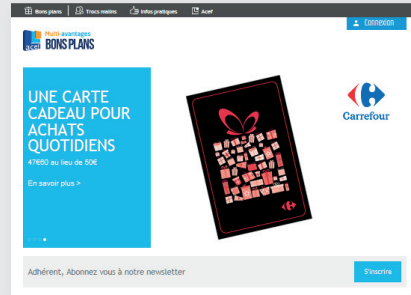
Bons plans | Trocs malins | Infos pratiques | Acef

Connexion

ACEF Multi-avantages BONS PLANS

UNE CARTE CADEAU POUR ACHATS QUOTIDIENS

47€60 au lieu de 50€

En savoir plus >

Carrefour

Adhérent, Abonnez vous à notre newsletter

S'inscrire